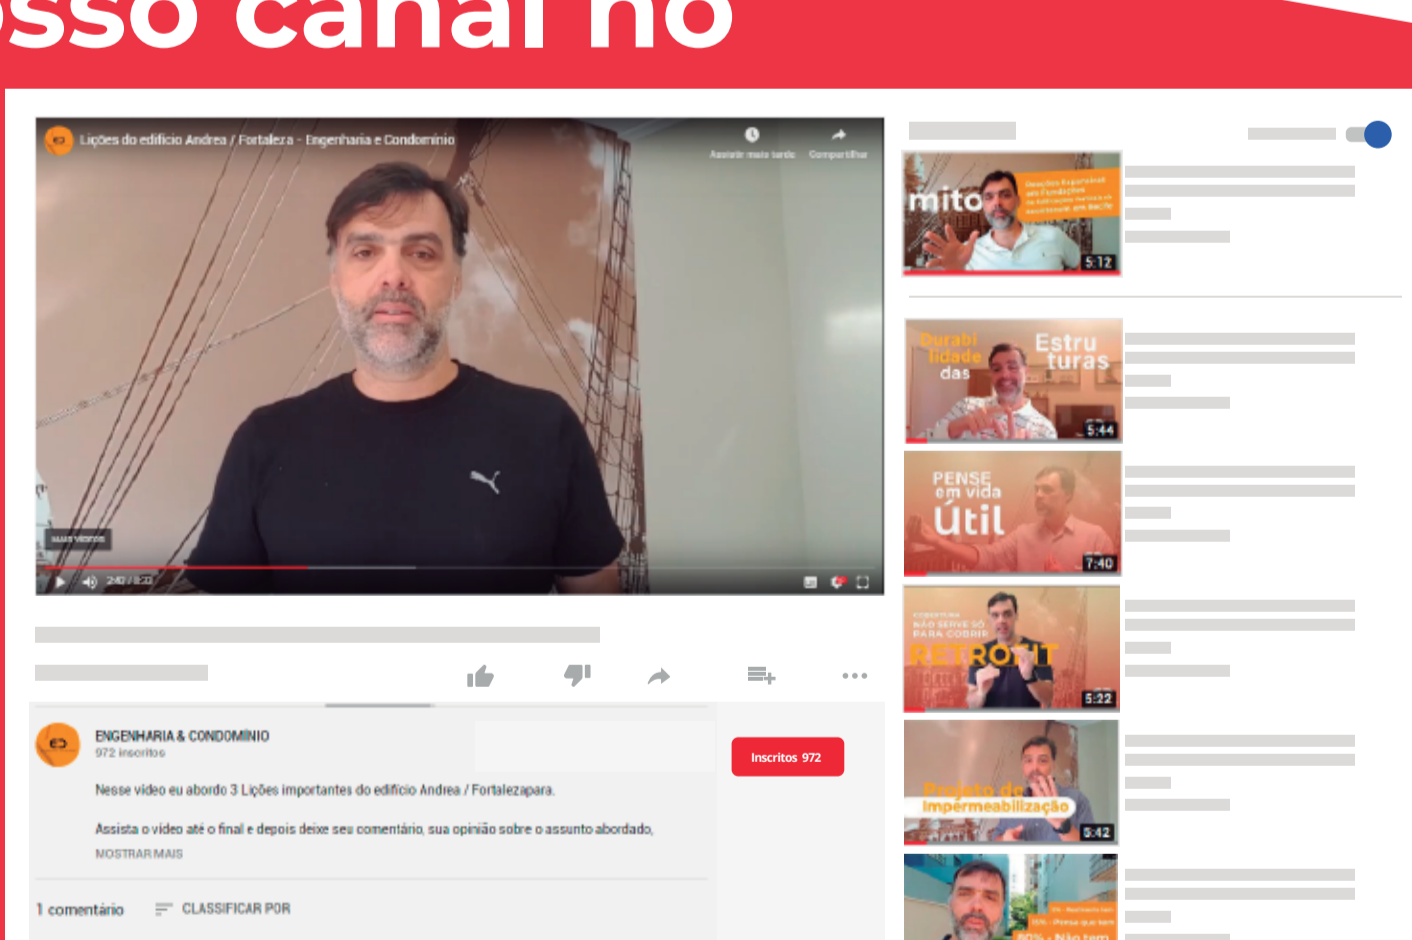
sso canal no

Lições do edifício Andrea / Fortaleza - Engenharia e Condomínio

Assistir mais tarde Compartilhar

MAIS VÍDEOS

2:40 / 8:22

ENGENHARIA & CONDOMÍNIO
972 inscritos

Inscritos 972

Nesse vídeo eu abordo 3 Lições importantes do edifício Andrea / Fortalezapara.

Assista o vídeo até o final e depois deixe seu comentário, sua opinião sobre o assunto abordado,

MOSTRAR MAIS

1 comentário CLASSIFICAR POR

mito
5:12

Durabilidade das Estruturas
5:44

PENSE em vida Útil
7:40

NÃO SERVE SÓ PARA COBRIR
RETROFIT
5:22

Projeto de Impermeabilização
5:42

90% - Não tem